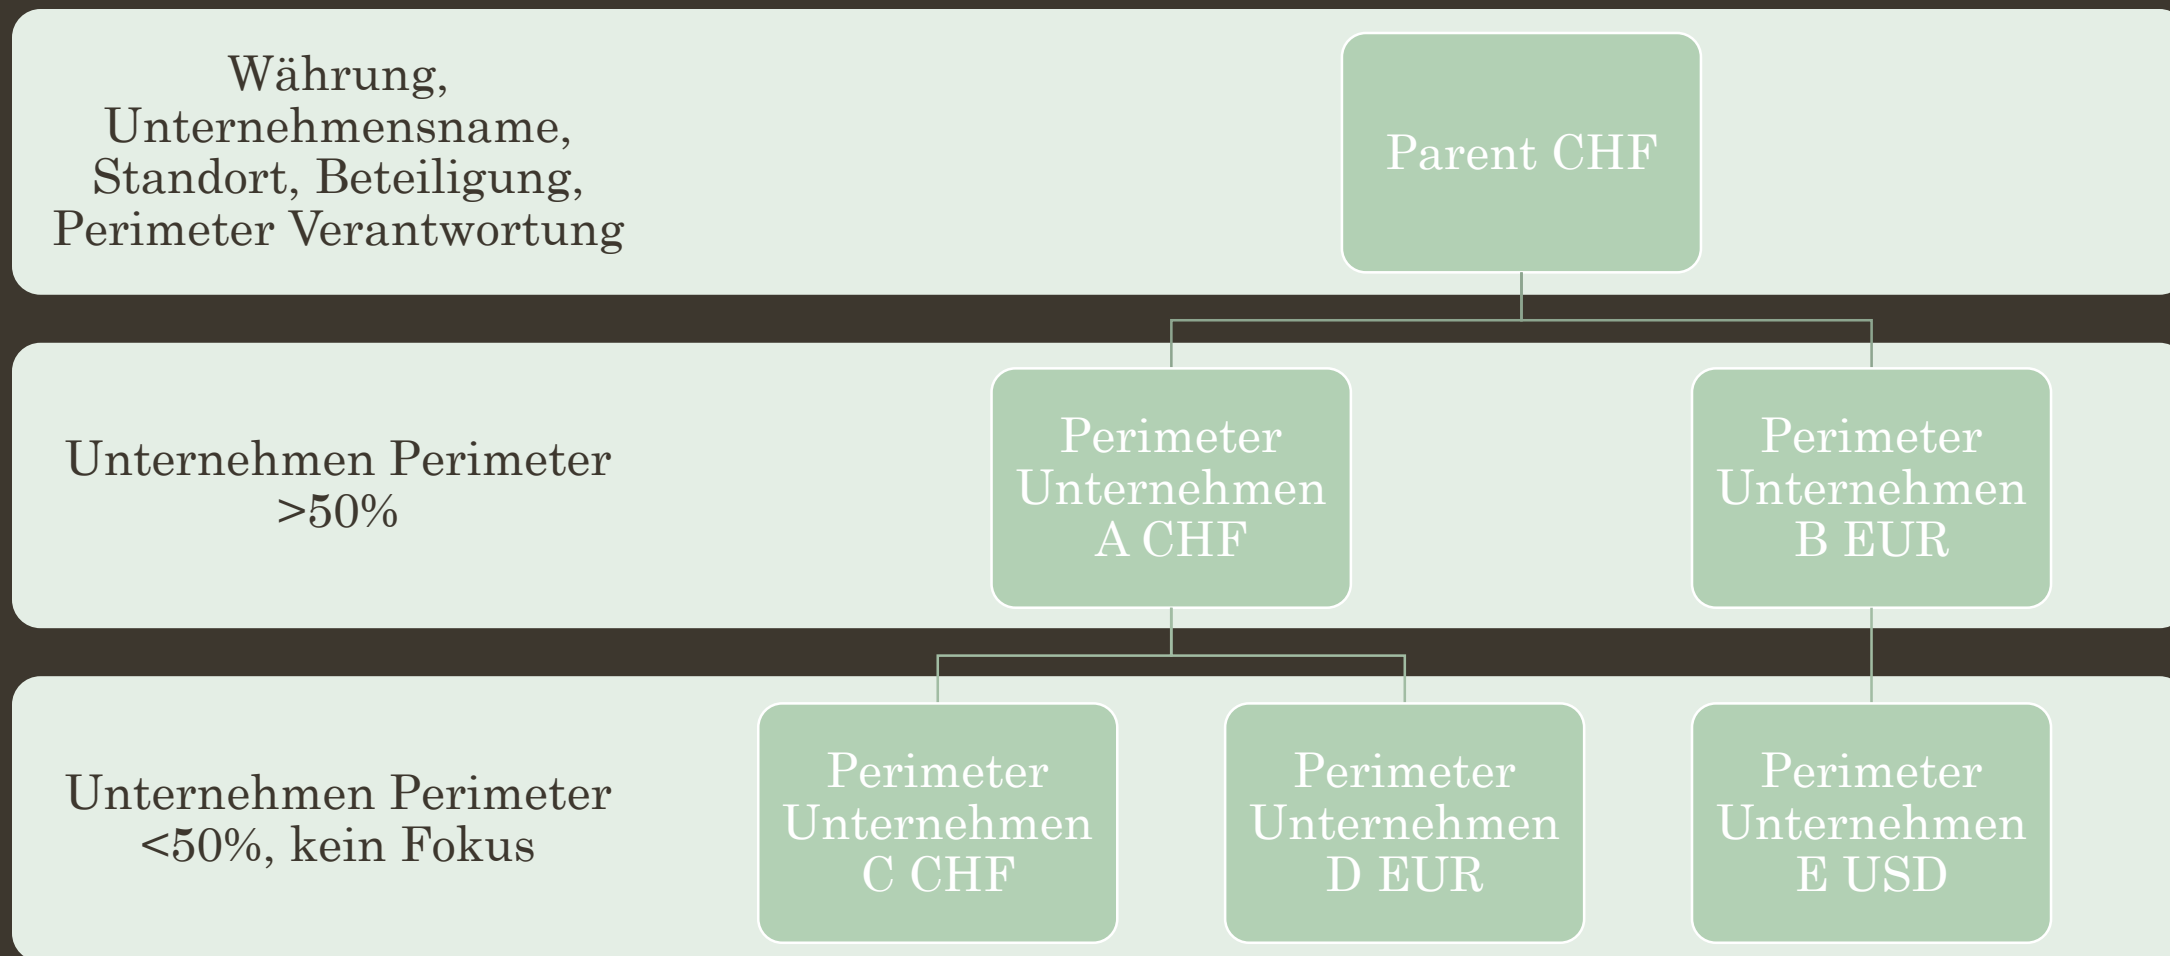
Währung, Unternehmensname, Standort, Beteiligung, Perimeter Verantwortung

Parent CHF

Unternehmen Perimeter >50%

Perimeter Unternehmen A CHF

Perimeter Unternehmen B EUR

Unternehmen Perimeter <50%, kein Fokus

Perimeter Unternehmen C CHF

Perimeter Unternehmen D EUR

Perimeter Unternehmen E USD